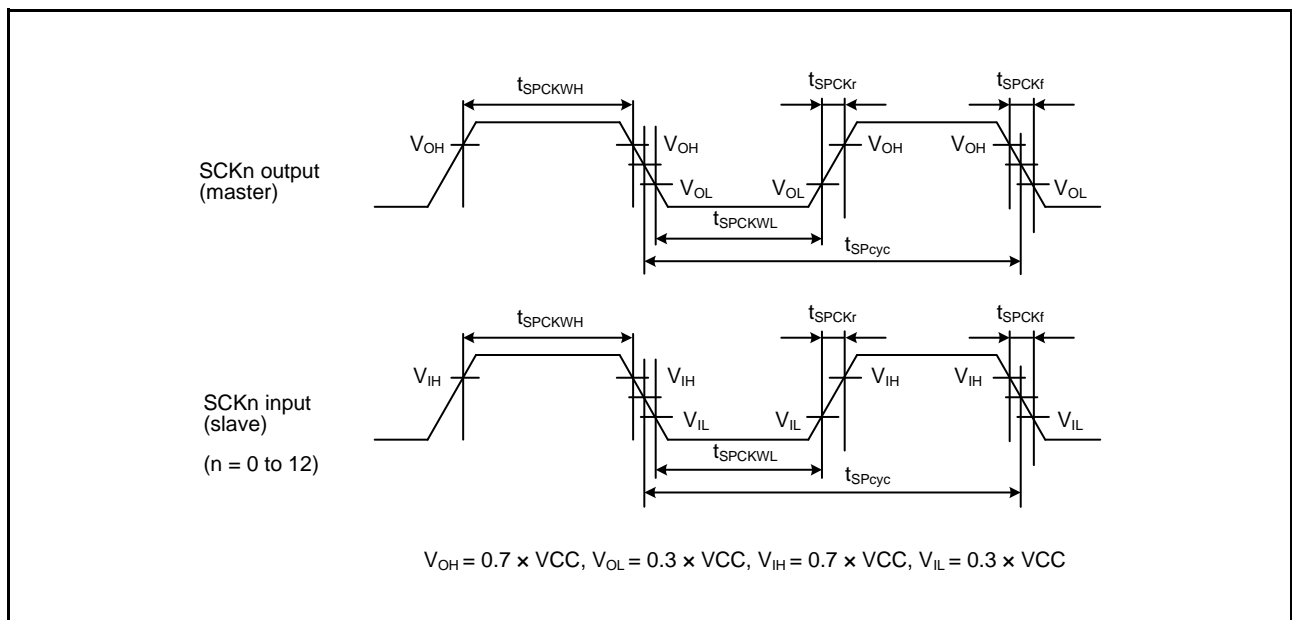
$t_{SPCKWH}$

$t_{SPCKr}$

$t_{SPCKf}$

$V_{OH}$

$V_{OH}$

$V_{OH}$

$V_{OH}$

SCKn output (master)

$V_{OL}$

$V_{OL}$

$V_{OL}$

$t_{SPCKWL}$

$t_{SPcyc}$

$t_{SPCKWH}$

$t_{SPCKr}$

$t_{SPCKf}$

$V_{IH}$

$V_{IH}$

$V_{IH}$

$V_{IH}$

SCKn input (slave)

$V_{IL}$

$V_{IL}$

$V_{IL}$

(n = 0 to 12)

$t_{SPCKWL}$

$t_{SPcyc}$

$V_{OH}$ = 0.7 × VCC, $V_{OL}$ = 0.3 × VCC, $V_{IH}$ = 0.7 × VCC, $V_{IL}$ = 0.3 × VCC